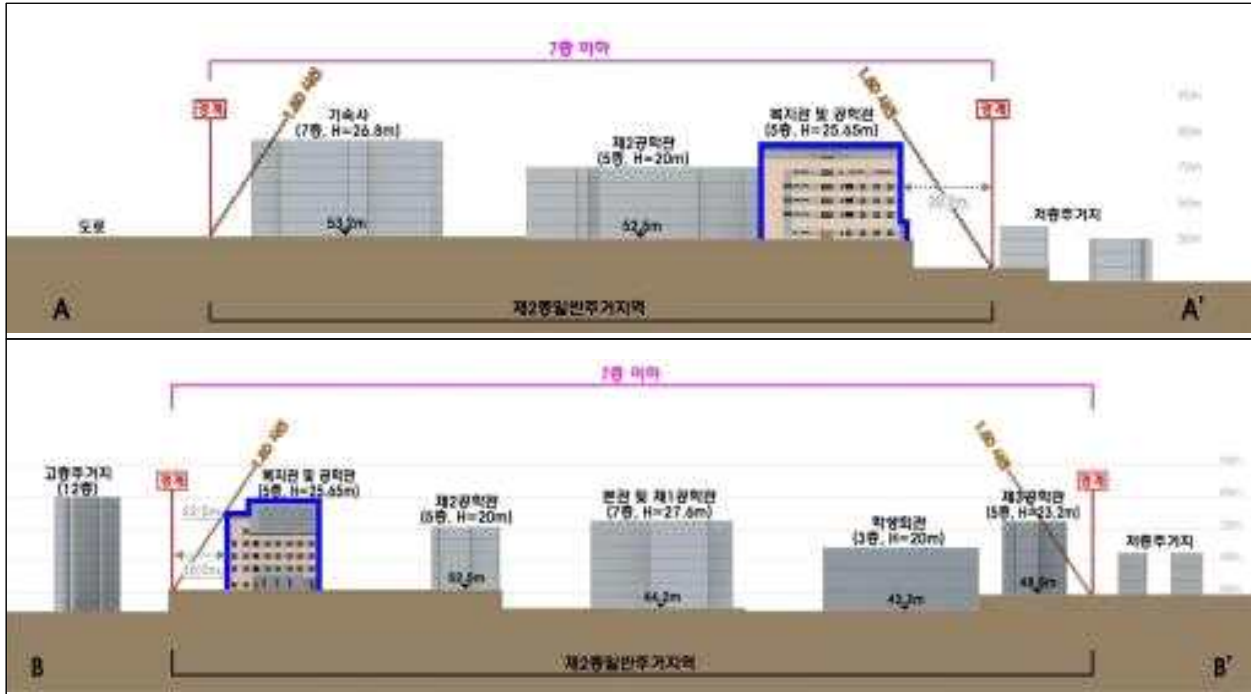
7층 이하

1:80.466

1:80.466

경계

경계

기숙사
(7층, H=26.8m)

제2공학관
(5층, H=20m)

복지관 및 공학관
(5층, H=25.65m)

도로

53.2m

52.5m

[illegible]m

저층주거지

A

제2종일반주거지역

A'

2층 이하

1:80.466

1:80.466

고층주거지
(12층)

경계

복지관 및 공학관
(5층, H=25.65m)

제2공학관
(5층, H=20m)

본관 및 제1공학관
(7층, H=27.6m)

학생회관
(3층, H=20m)

제3공학관
(5층, H=23.2m)

경계

저층주거지

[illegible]m

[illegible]m

52.5m

64.2m

43.2m

48.5m

B

제2종일반주거지역

B'